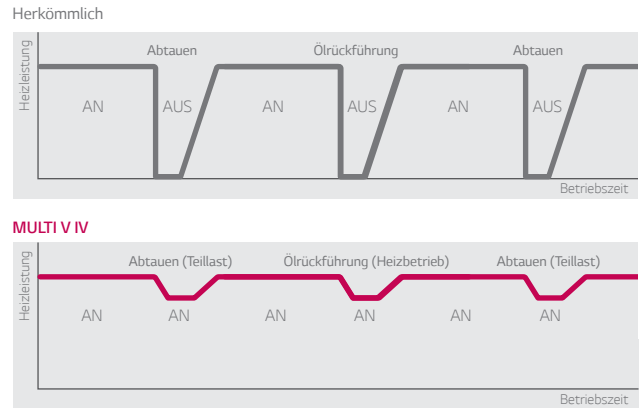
Herkömmlich

Heizleistung

Abtauen

Ölrückführung

Abtauen

AN

AUS

AN

AUS

AN

AUS

Betriebszeit

MULTI V IV

Heizleistung

Abtauen (Teillast)

Ölrückführung (Heizbetrieb)

Abtauen (Teillast)

AN

AN

AN

AN

AN

AN

Betriebszeit